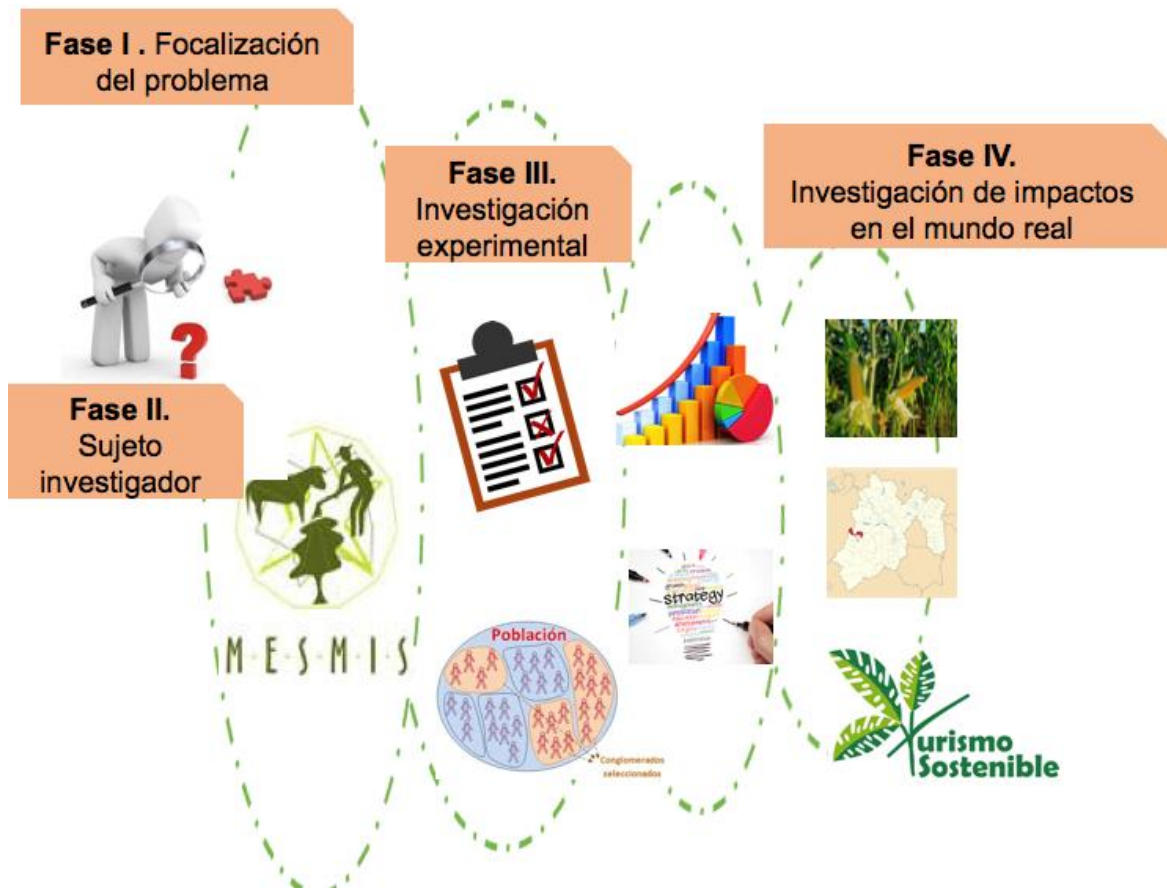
Fase I . Focalización del problema

Fase II. Sujeto investigador

Fase III. Investigación experimental

Fase IV. Investigación de impactos en el mundo real

M E S M I S

Población

Conglomerados seleccionados

strategy

Turismo Sostenible